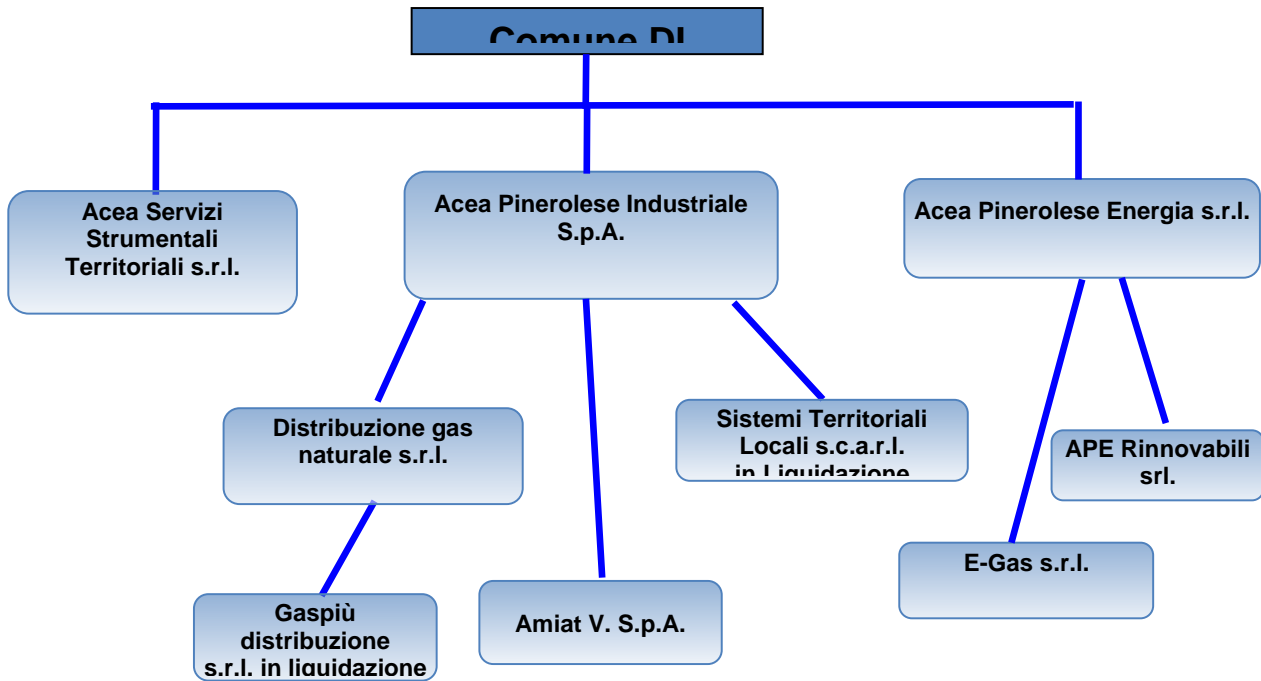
Comune DI

Acea Servizi Strumentali Territoriali s.r.l.

Acea Pinerolese Industriale S.p.A.

Acea Pinerolese Energia s.r.l.

Distribuzione gas naturale s.r.l.

Sistemi Territoriali Locali s.c.a.r.l. in Liquidazione

APE Rinnovabili srl.

E-Gas s.r.l.

Gaspiù distribuzione s.r.l. in liquidazione

Amiat V. S.p.A.